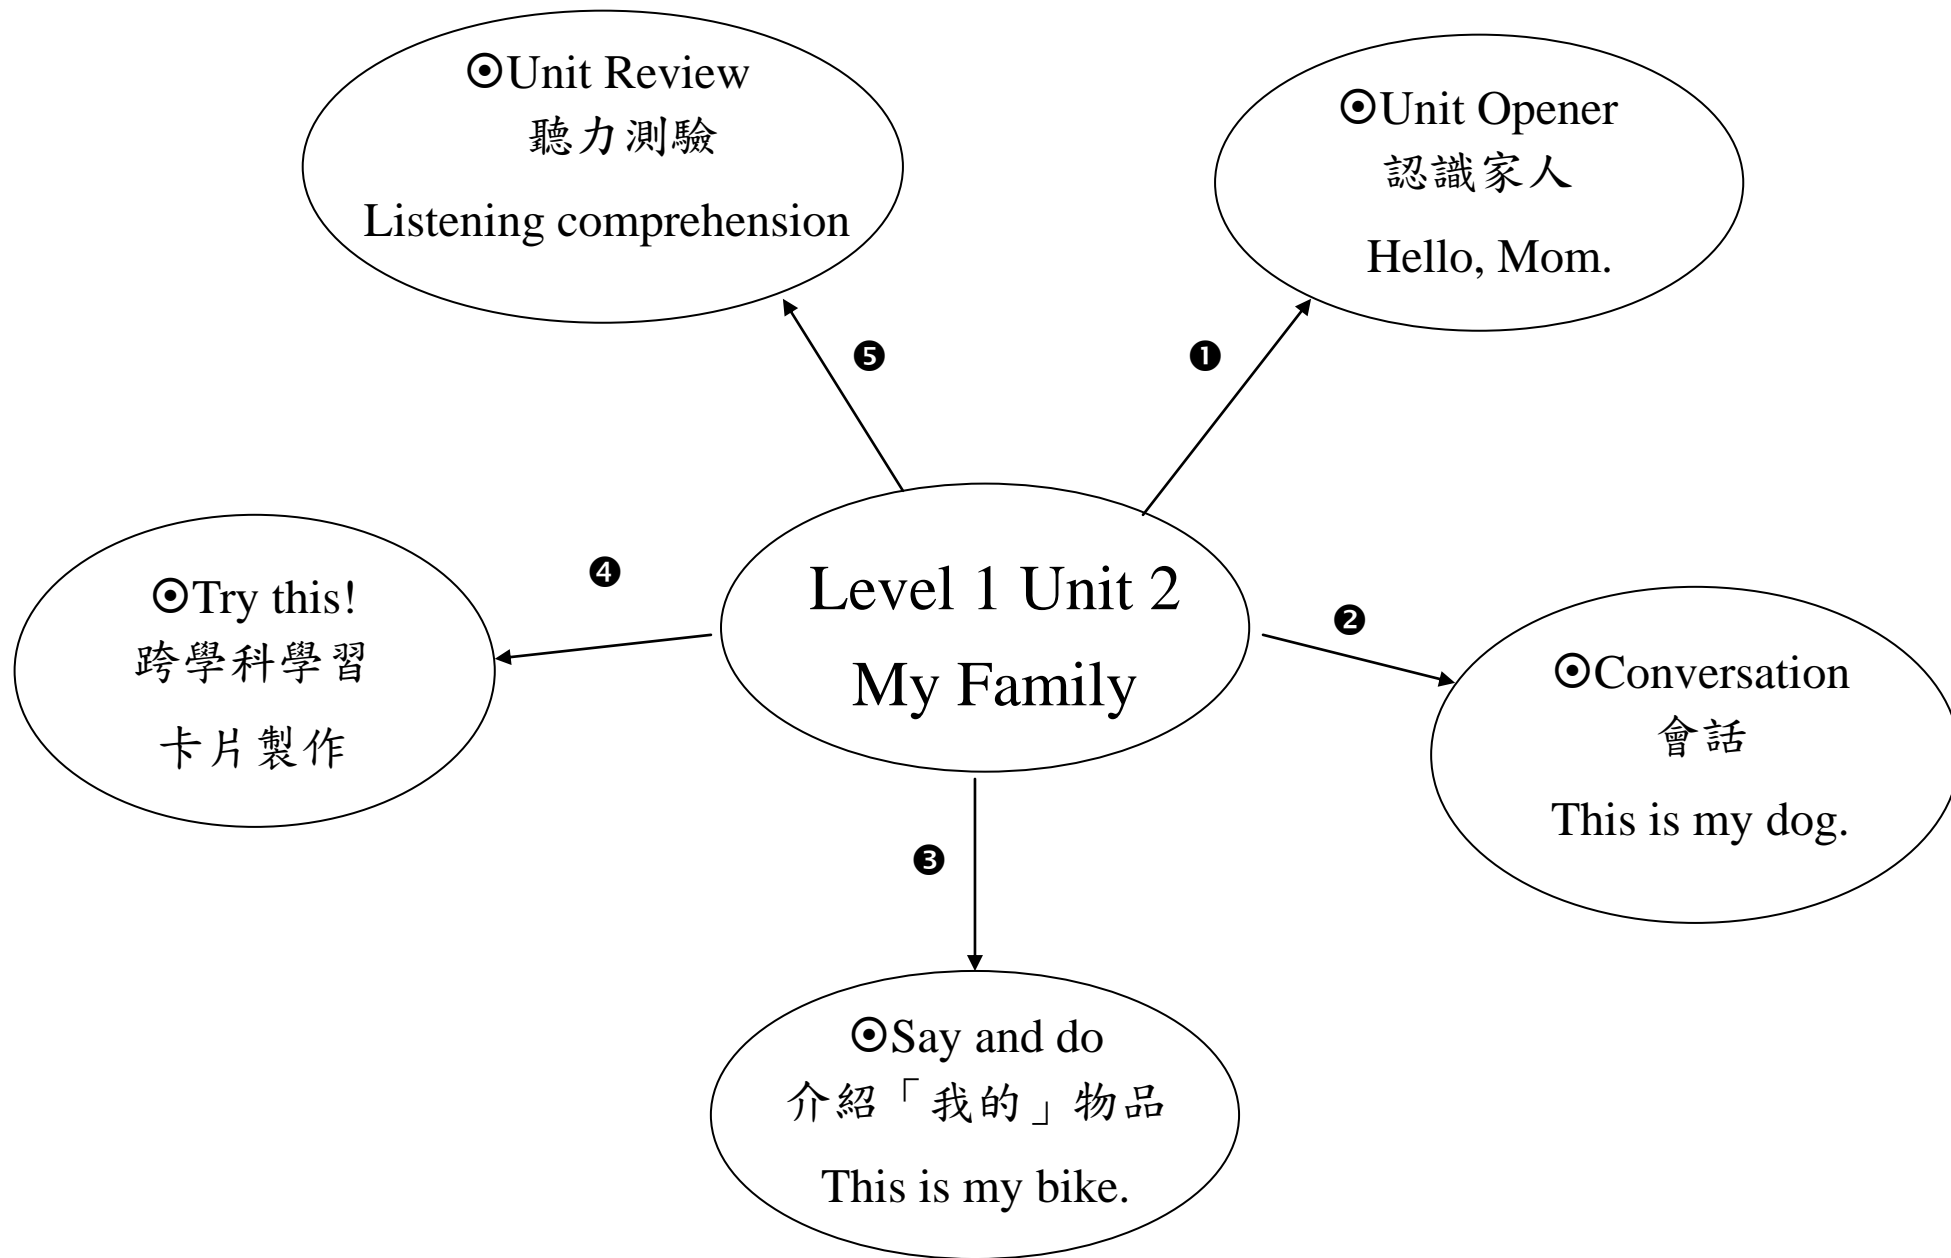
Level 1 Unit 2
My Family

❶
⊙Unit Opener
認識家人
Hello, Mom.

❷
⊙Conversation
會話
This is my dog.

❸
⊙Say and do
介紹「我的」物品
This is my bike.

❹
⊙Try this!
跨學科學習
卡片製作

❺
⊙Unit Review
聽力測驗
Listening comprehension